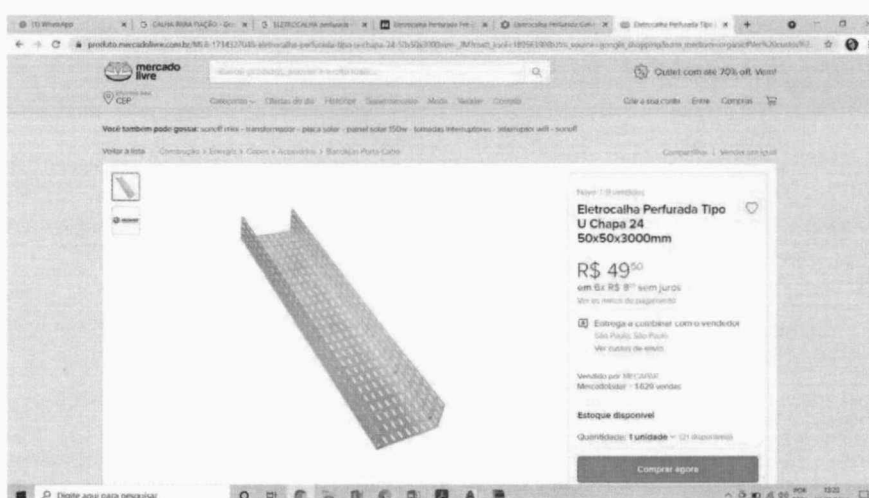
(1) WhatsApp | CALHA PARA FIAÇÃO | ELETROCALHA perfurada | Eletrocalha Perfurada Tipo | Eletrocalha Perfurada | Eletrocalha Perfurada Tipo

produto.mercadolivre.com.br/MLB-1714537046-eletrocalha-perfurada-tipo-u-chapa-24-50x50x3000mm-_JM

mercado livre

Buscar produtos, marcas e muito mais...

Outlet com até 70% off. Vem!

Enviar para CEP

Categorias | Ofertas do dia | Histórico | Supermercado | Moda | Vender | Contato

Crie a sua conta | Entre | Compras

Você também pode gostar: sonoff mini - transformador - placa solar - painel solar 150w - tomadas interruptores - interruptor wifi - sonoff

Voltar à lista | Construção > Energia > Cabos e Acessórios > Bandeja Porta Cabo

Compartilhar | Vender um igual

Novo | 0 vendidos

Eletrocalha Perfurada Tipo U Chapa 24 50x50x3000mm

R$ 49$^{50}$

em 6x R$ 8$^{25}$ sem juros

Ver os meios de pagamento

Entrega a combinar com o vendedor

São Paulo, São Paulo

Ver custos de envio

Vendido por MECARAV

MercadoLíder | 1829 vendas

Estoque disponível

Quantidade: 1 unidade (21 disponíveis)

Comprar agora

Digite aqui para pesquisar